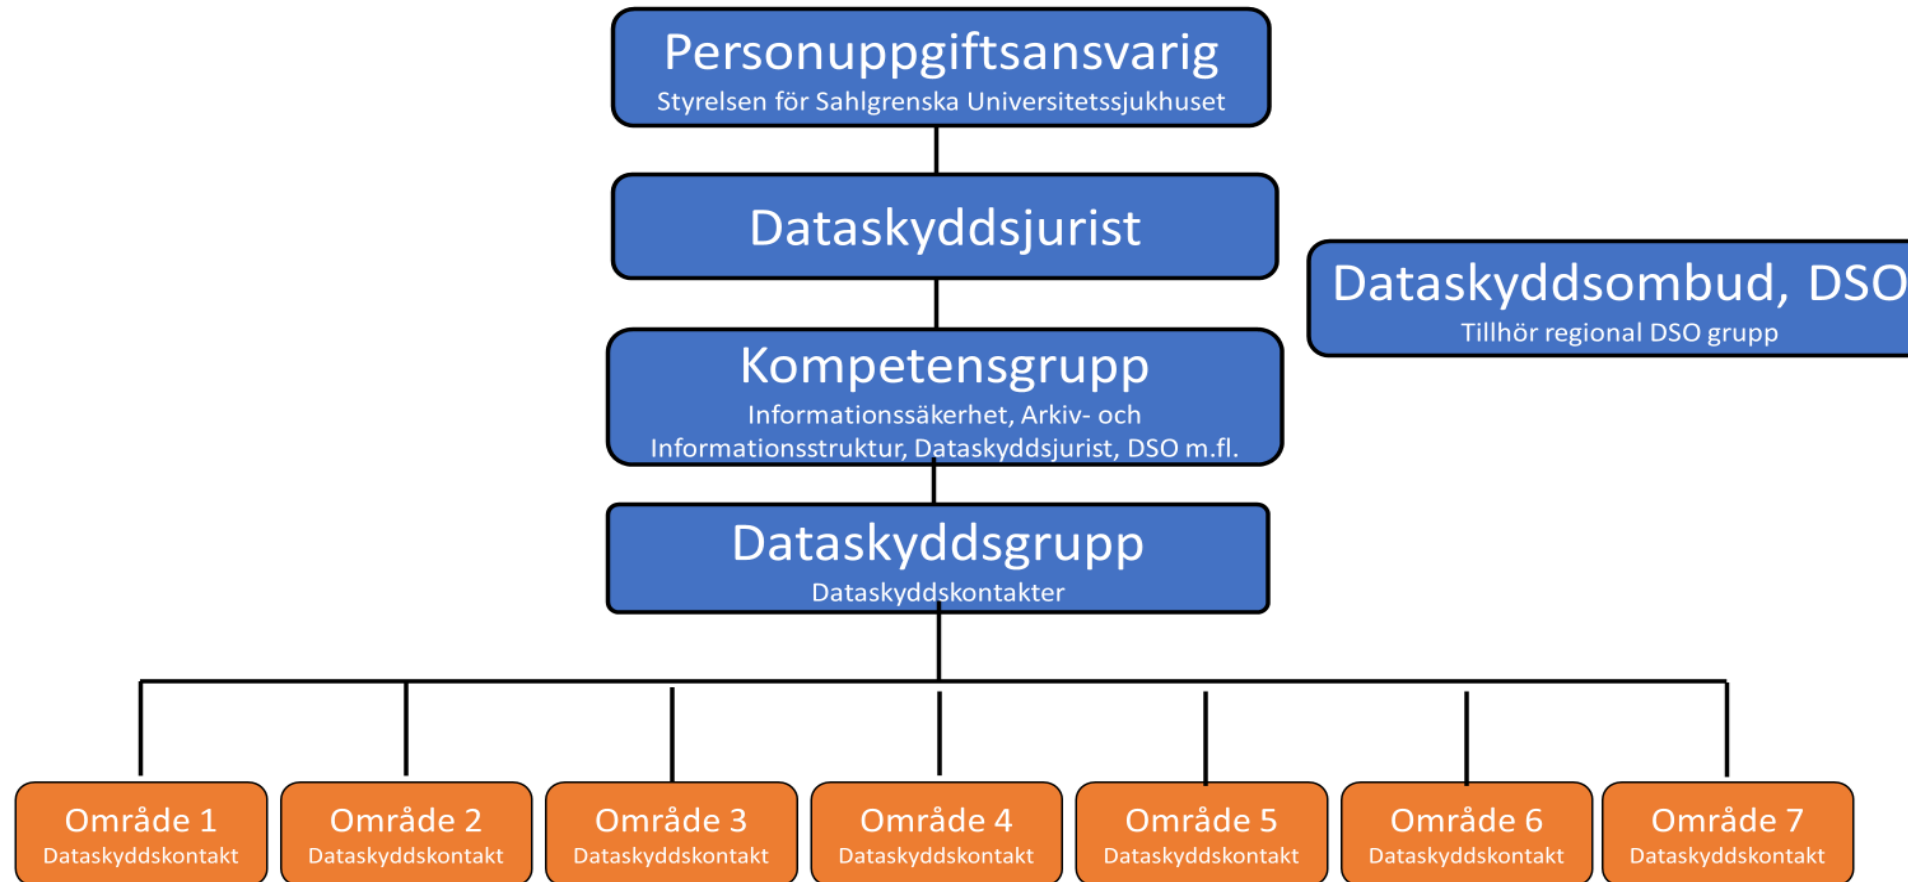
Personuppgiftsansvarig
Styrelsen för Sahlgrenska Universitetssjukhuset

Dataskyddsjurist

Dataskyddsombud, DSO
Tillhör regional DSO grupp

Kompetensgrupp
Informationssäkerhet, Arkiv- och Informationsstruktur, Dataskyddsjurist, DSO m.fl.

Dataskyddsgrupp
Dataskyddskontakter

Område 1
Dataskyddskontakt

Område 2
Dataskyddskontakt

Område 3
Dataskyddskontakt

Område 4
Dataskyddskontakt

Område 5
Dataskyddskontakt

Område 6
Dataskyddskontakt

Område 7
Dataskyddskontakt